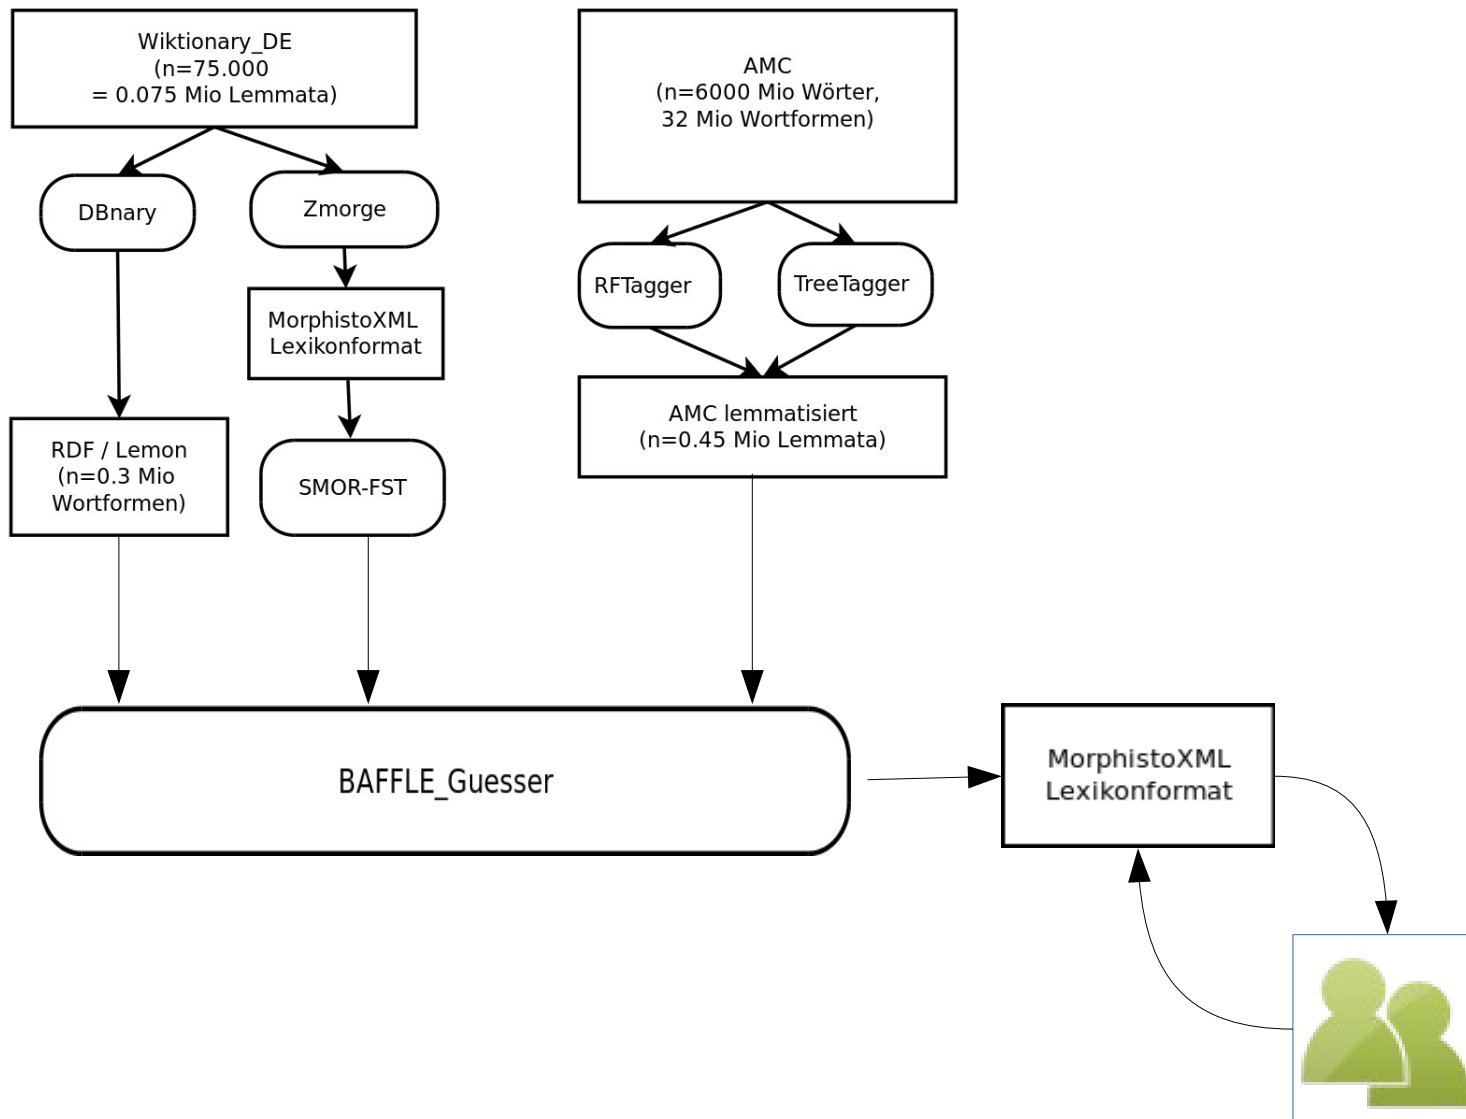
Wiktionary_DE
(n=75.000
= 0.075 Mio Lemmata)

DBnary

Zmorge

MorphistoXML
Lexikonformat

RDF / Lemon
(n=0.3 Mio
Wortformen)

SMOR-FST

AMC
(n=6000 Mio Wörter,
32 Mio Wortformen)

RFTagger

TreeTagger

AMC lemmatisiert
(n=0.45 Mio Lemmata)

BAFFLE_Guesser

MorphistoXML
Lexikonformat